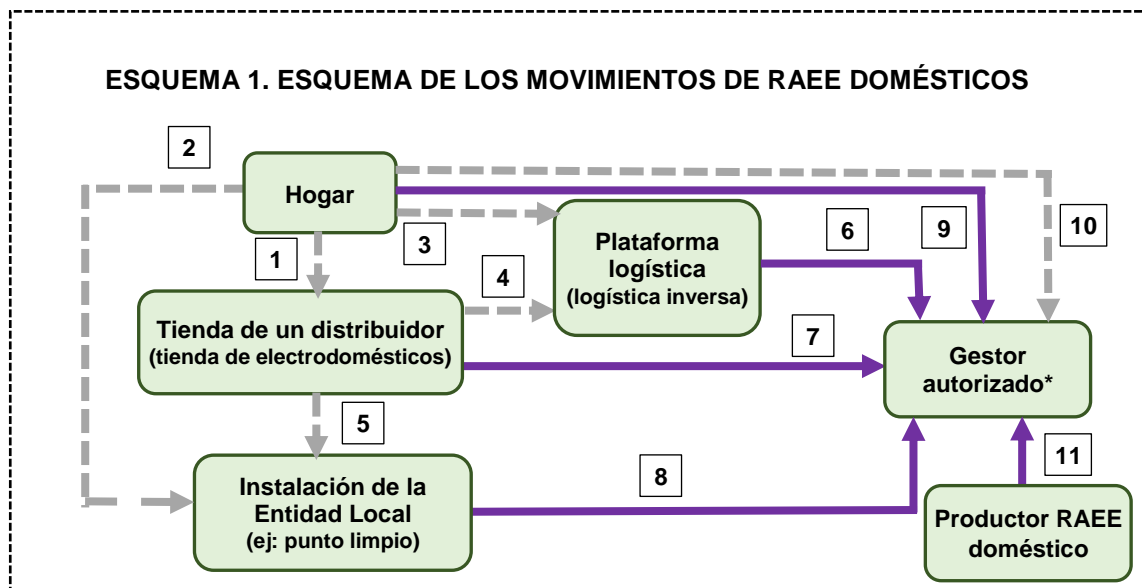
ESQUEMA 1. ESQUEMA DE LOS MOVIMIENTOS DE RAEE DOMÉSTICOS

2

Hogar

1

3

Plataforma logística (logística inversa)

6

9

10

4

Tienda de un distribuidor (tienda de electrodomésticos)

7

Gestor autorizado*

5

Instalación de la Entidad Local (ej: punto limpio)

8

11

Productor RAEE doméstico